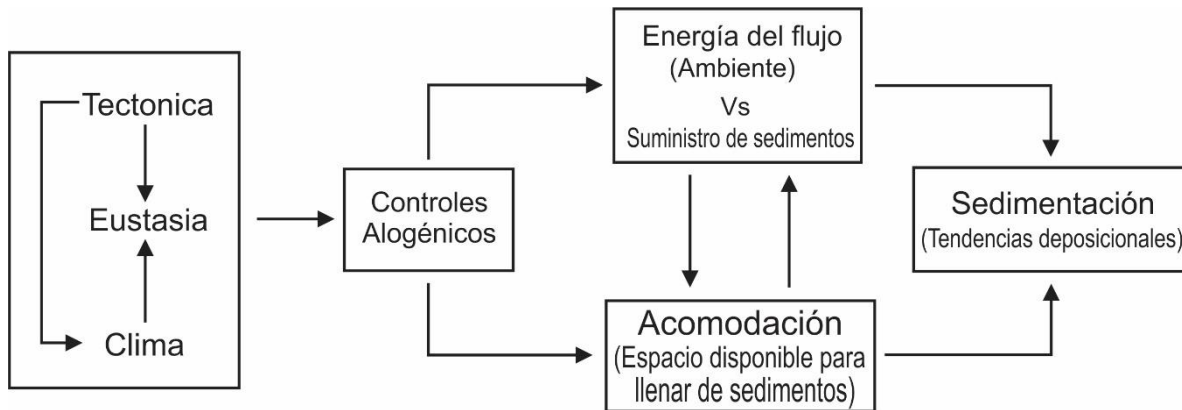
Tectonica

Eustasia

Clima

Controles Alogénicos

Energía del flujo (Ambiente) Vs Suministro de sedimentos

Acomodación (Espacio disponible para llenar de sedimentos)

Sedimentación (Tendencias deposicionales)